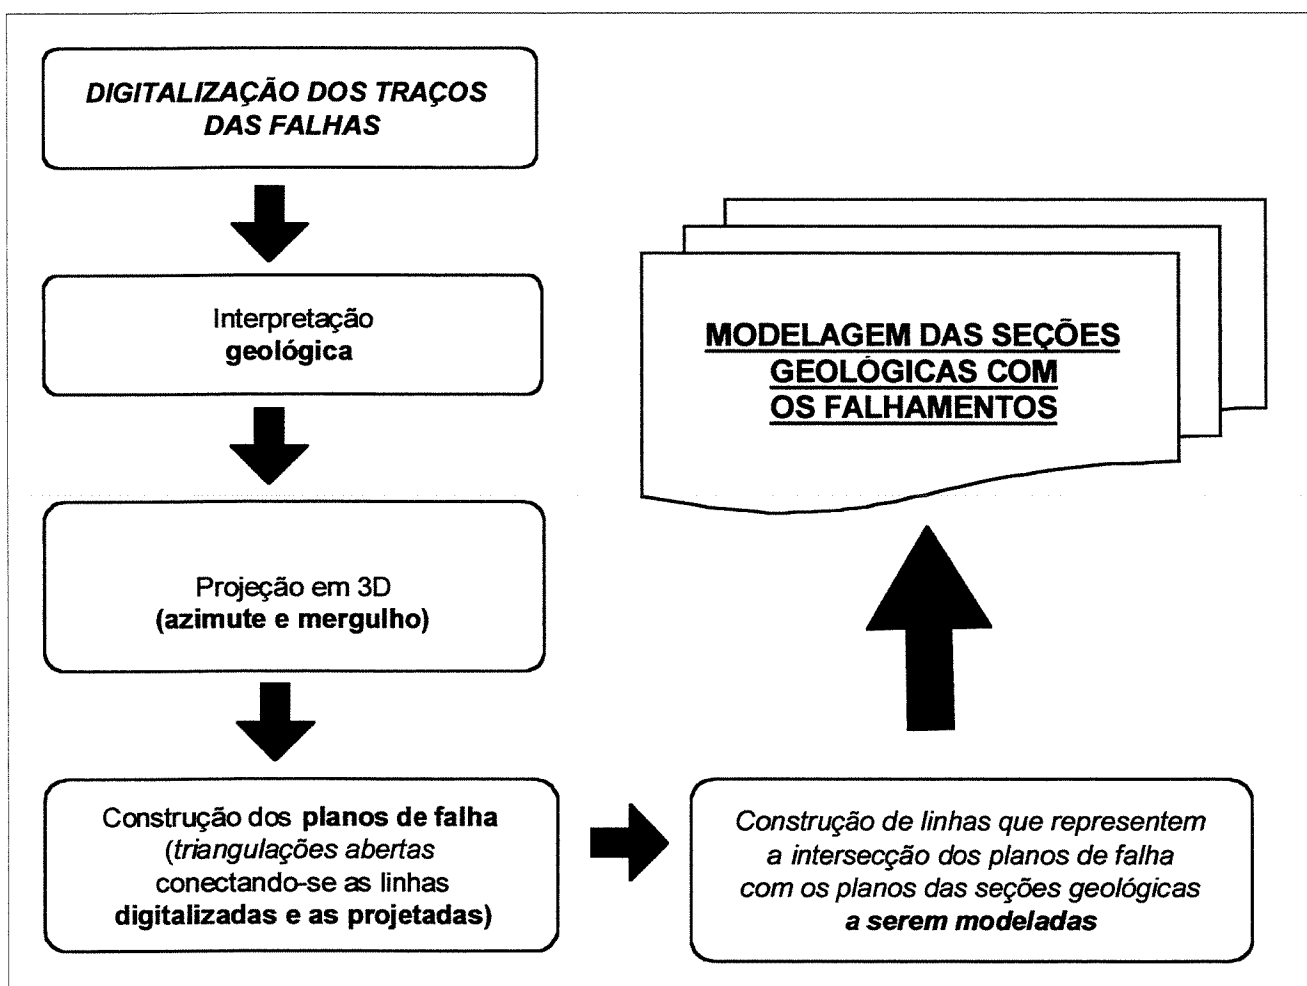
DIGITALIZAÇÃO DOS TRAÇOS DAS FALHAS

Interpretação geológica

Projeção em 3D (azimute e mergulho)

Construção dos planos de falha (triangulações abertas conectando-se as linhas digitalizadas e as projetadas)

Construção de linhas que representem a intersecção dos planos de falha com os planos das seções geológicas a serem modeladas

MODELAGEM DAS SEÇÕES GEOLÓGICAS COM OS FALHAMENTOS